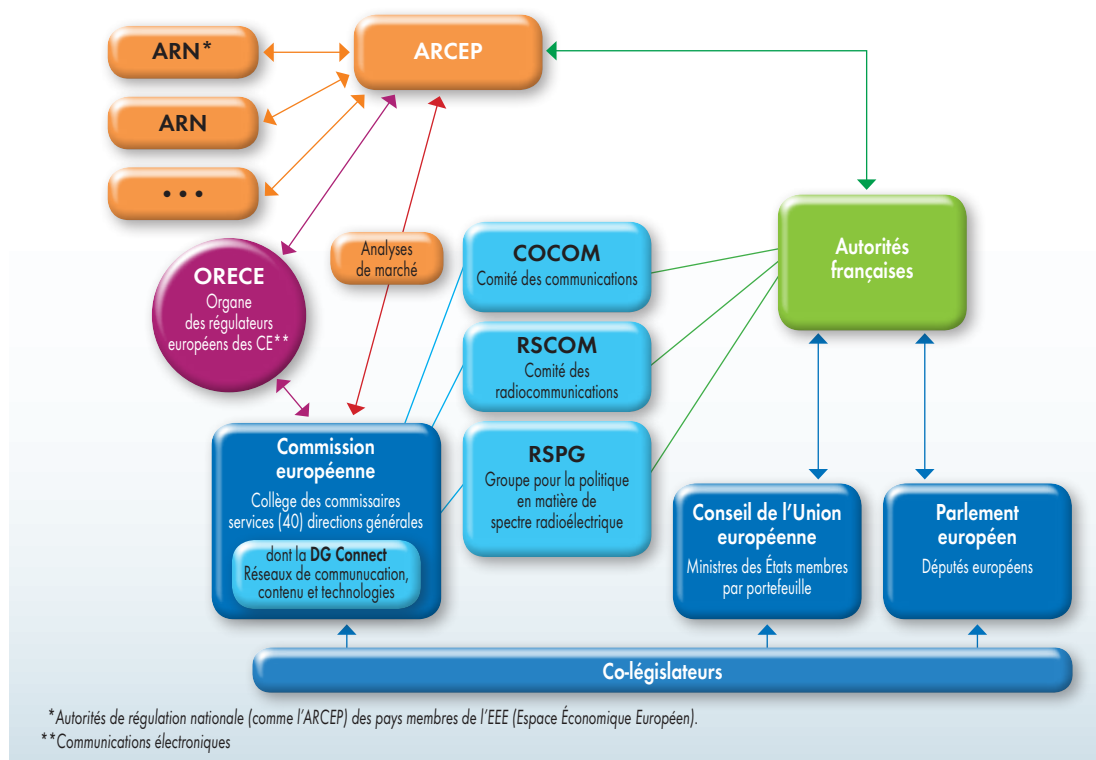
ARN*

ARN

• • •

ARCEP

ORECE
Organe des régulateurs européens des CE**

Analyses de marché

COCOM
Comité des communications

RSCOM
Comité des radiocommunications

RSPG
Groupe pour la politique en matière de spectre radioélectrique

Autorités françaises

Commission européenne
Collège des commissaires services (40) directions générales

dont la DG Connect
Réseaux de communucation, contenu et technologies

Conseil de l'Union européenne
Ministres des États membres par portefeuille

Parlement européen
Députés européens

Co-législateurs

*Autorités de régulation nationale (comme l'ARCEP) des pays membres de l'EEE (Espace Économique Européen).
**Communications électroniques